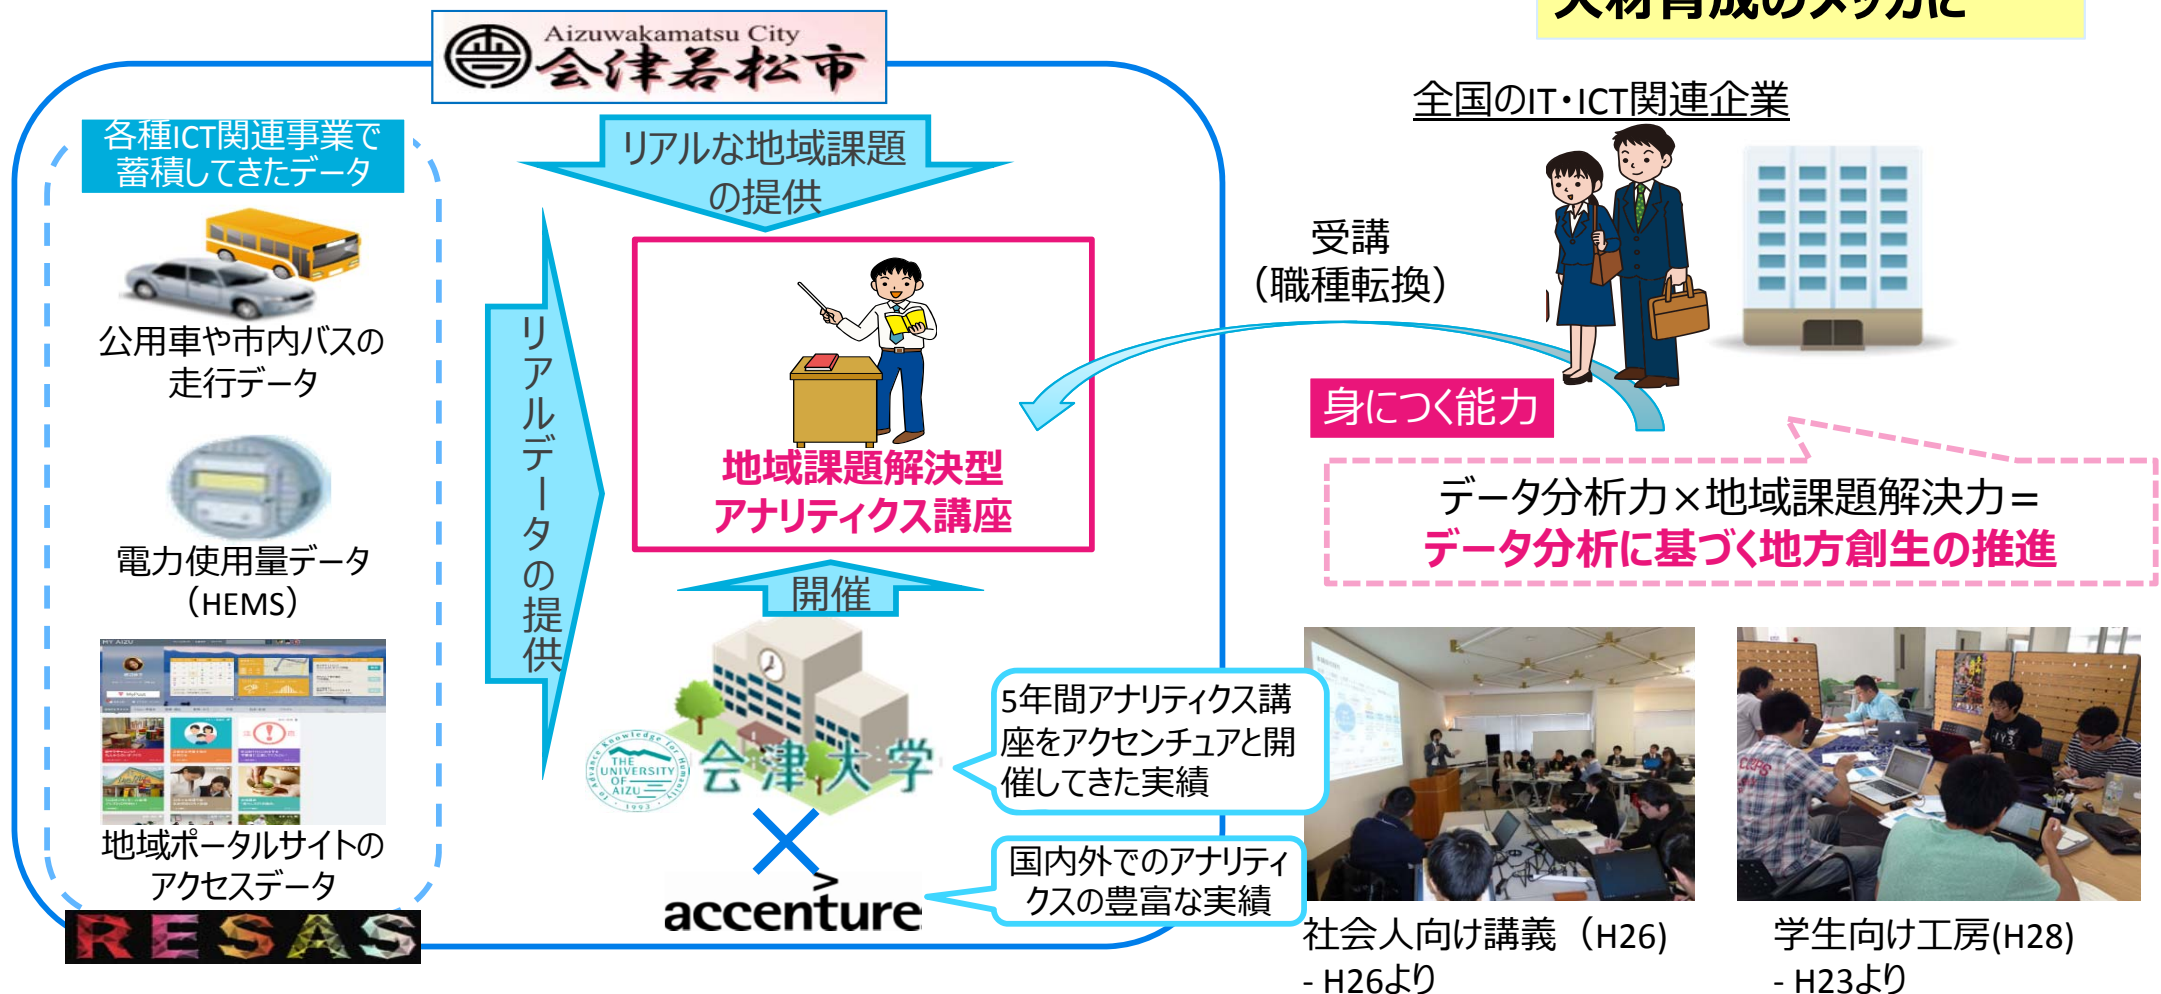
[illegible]

Aizuwakamatsu City
会津若松市

全国のIT・ICT関連企業

各種ICT関連事業で蓄積してきたデータ

リアルな地域課題の提供

公用車や市内バスの走行データ

電力使用量データ（HEMS）

地域ポータルサイトのアクセスデータ

RESAS

リアルデータの提供

受講（職種転換）

地域課題解決型アナリティクス講座

身につく能力

データ分析力×地域課題解決力＝
データ分析に基づく地方創生の推進

開催

THE UNIVERSITY OF AIZU 1993
会津大学

×

accenture

5年間アナリティクス講座をアクセンチュアと開催してきた実績

国内外でのアナリティクスの豊富な実績

社会人向け講義（H26）
- H26より

学生向け工房(H28)
- H23より